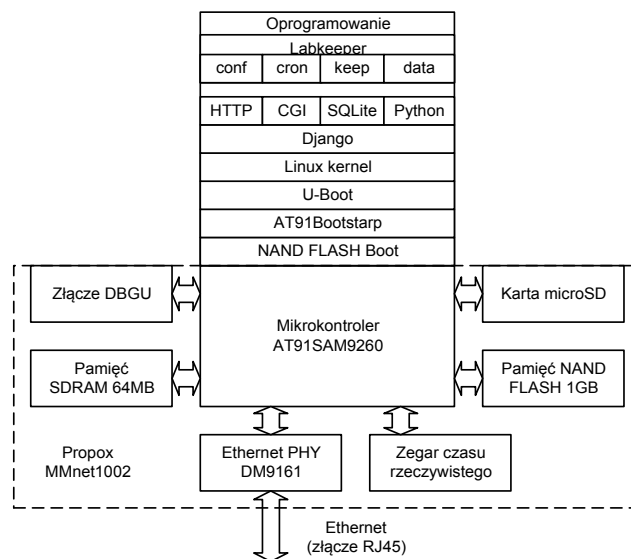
Oprogramowanie

Labkeeper

| conf | cron | keep | data |
|---|---|---|---|

| HTTP | CGI | SQLite | Python |
|---|---|---|---|

Django

Linux kernel

U-Boot

AT91Bootstarp

NAND FLASH Boot

Złącze DBGU

Mikrokontroler AT91SAM9260

Karta microSD

Pamięć SDRAM 64MB

Pamięć NAND FLASH 1GB

Propox MMnet1002

Ethernet PHY DM9161

Zegar czasu rzeczywistego

Ethernet (złącze RJ45)